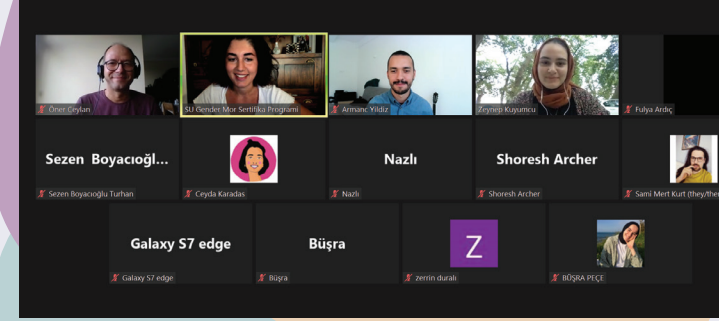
Öner Ceylan

SU Gender Mor Sertifika Programı

Armanç Yıldız

Zeynep Kuyumcu

Fulya Ardıç

Sezen Boyacıoğl...

Sezen Boyacıoğlu Turhan

Ceyda Karadas

Nazlı

Nazlı

Shoresh Archer

Shoresh Archer

Sami Mert Kurt (they/the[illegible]

Galaxy S7 edge

Galaxy S7 edge

Büşra

Büşra

Z

zerrin duralı

BÜŞRA PEÇE